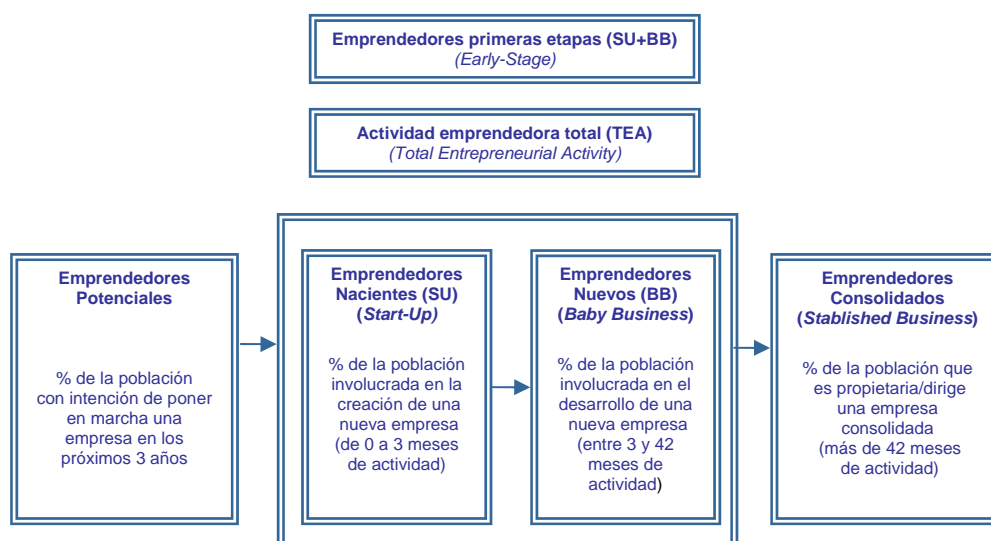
Emprendedores primeras etapas (SU+BB)
(Early-Stage)

Actividad emprendedora total (TEA)
(Total Entrepreneurial Activity)

Emprendedores Potenciales

% de la población con intención de poner en marcha una empresa en los próximos 3 años

Emprendedores Nacientes (SU) (Start-Up)

% de la población involucrada en la creación de una nueva empresa (de 0 a 3 meses de actividad)

Emprendedores Nuevos (BB) (Baby Business)

% de la población involucrada en el desarrollo de una nueva empresa (entre 3 y 42 meses de actividad)

Emprendedores Consolidados (Stablished Business)

% de la población que es propietaria/dirige una empresa consolidada (más de 42 meses de actividad)